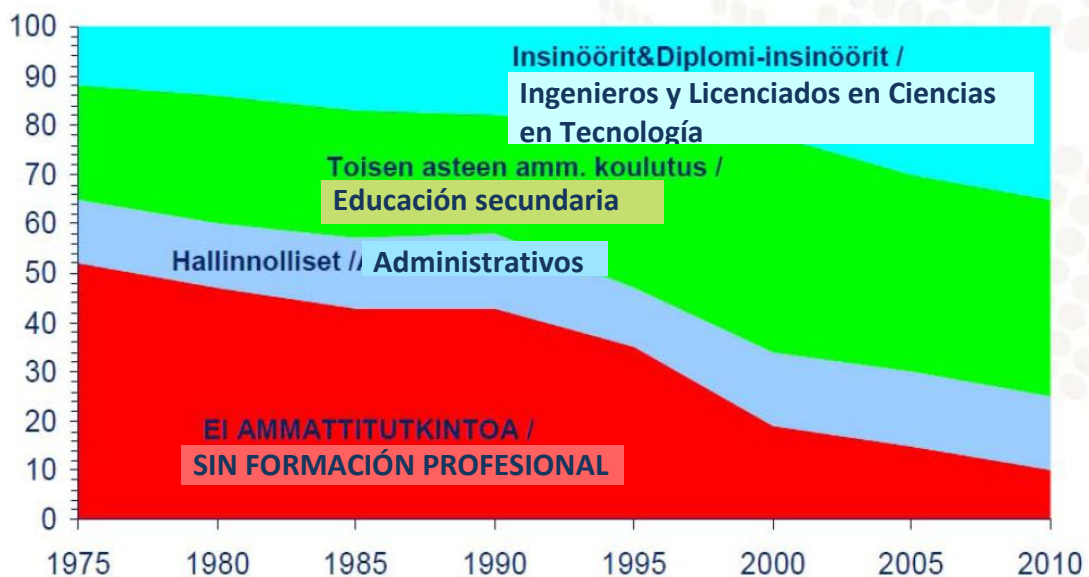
100
90
80
70
60
50
40
30
20
10
0

Insinöörit&Diplomi-insinöörit /
Ingenieros y Licenciados en Ciencias en Tecnología

Toisen asteen amm. koulutus /
Educación secundaria

Hallinnolliset /
Administrativos

EI AMMATTITUTKINTOA /
SIN FORMACIÓN PROFESIONAL

1975 1980 1985 1990 1995 2000 2005 2010